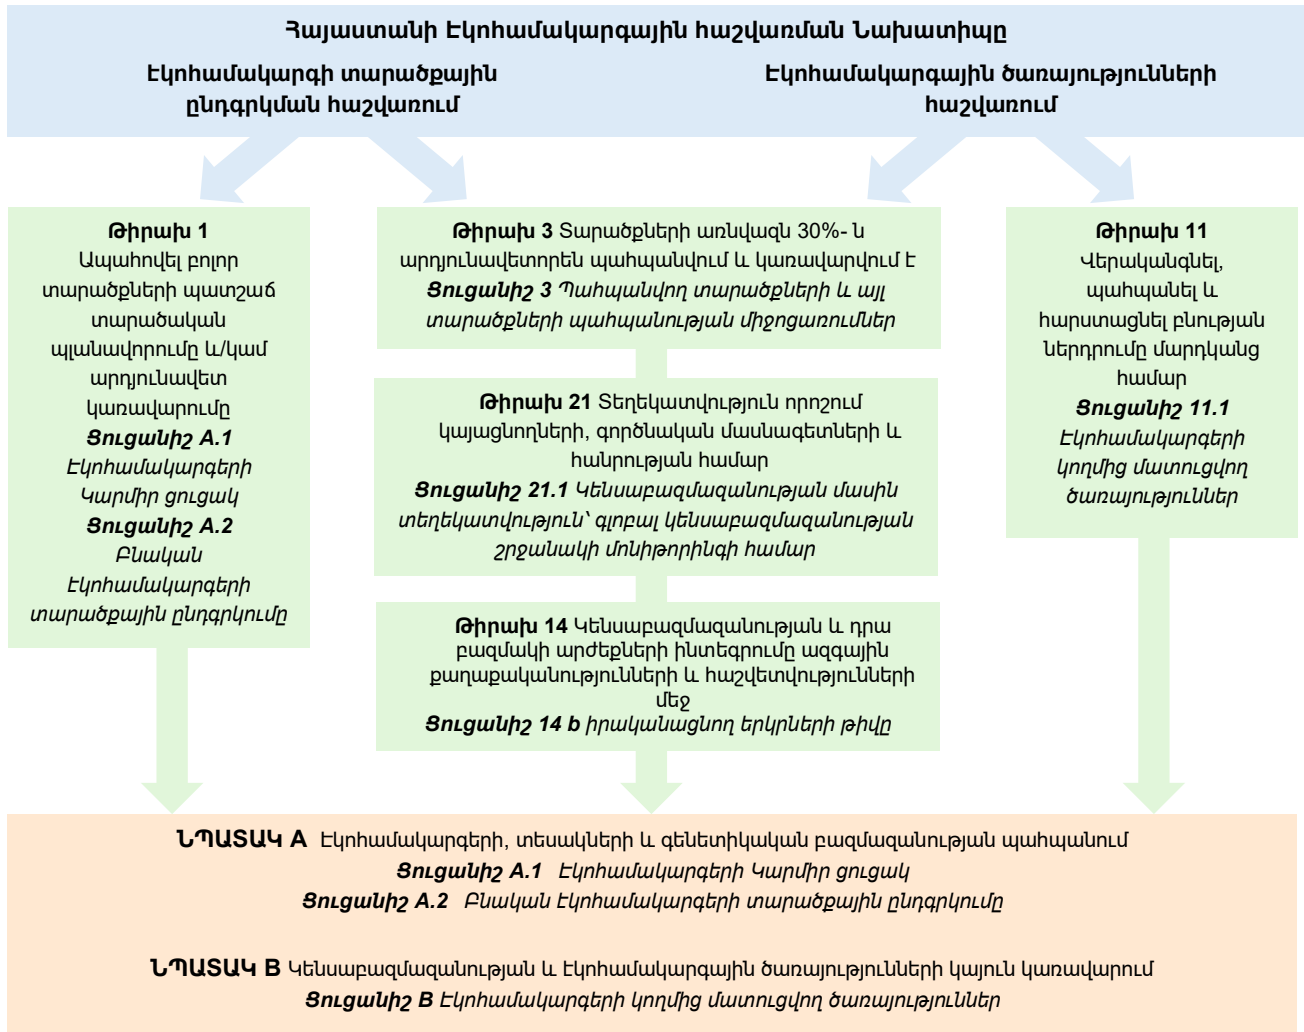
Հայաստանի Էկոհամակարգային հաշվառման Նախատիպը

Էկոհամակարգի տարածքային ընդգրկման հաշվառում

Էկոհամակարգային ծառայությունների հաշվառում

**Թիրախ 1** Ապահովել բոլոր տարածքների պատշաճ տարածական պլանավորումը և/կամ արդյունավետ կառավարումը
***Ցուցանիշ A.1*** *Էկոհամակարգերի Կարմիր ցուցակ*
***Ցուցանիշ A.2*** *Բնական Էկոհամակարգերի տարածքային ընդգրկումը*

**Թիրախ 3** Տարածքների առնվազն 30%- ն արդյունավետորեն պահպանվում և կառավարվում է
***Ցուցանիշ 3*** *Պահպանվող տարածքների և այլ տարածքների պահպանության միջոցառումներ*

**Թիրախ 21** Տեղեկատվություն որոշում կայացնողների, գործնական մասնագետների և հանրության համար
***Ցուցանիշ 21.1*** *Կենսաբազմազանության մասին տեղեկատվություն՝ գլոբալ կենսաբազմազանության շրջանակի մոնիթորինգի համար*

**Թիրախ 14** Կենսաբազմազանության և դրա բազմակի արժեքների ինտեգրումը ազգային քաղաքականությունների և հաշվետվությունների մեջ
***Ցուցանիշ 14 b*** *իրականացնող երկրների թիվը*

**Թիրախ 11** Վերականգնել, պահպանել և հարստացնել բնության ներդրումը մարդկանց համար
***Ցուցանիշ 11.1*** *Էկոհամակարգերի կողմից մատուցվող ծառայություններ*

**ՆՊԱՏԱԿ A** Էկոհամակարգերի, տեսակների և գենետիկական բազմազանության պահպանում
***Ցուցանիշ A.1*** *Էկոհամակարգերի Կարմիր ցուցակ*
***Ցուցանիշ A.2*** *Բնական Էկոհամակարգերի տարածքային ընդգրկումը*

**ՆՊԱՏԱԿ B** Կենսաբազմազանության և Էկոհամակարգային ծառայությունների կայուն կառավարում
***Ցուցանիշ B*** *Էկոհամակարգերի կողմից մատուցվող ծառայություններ*